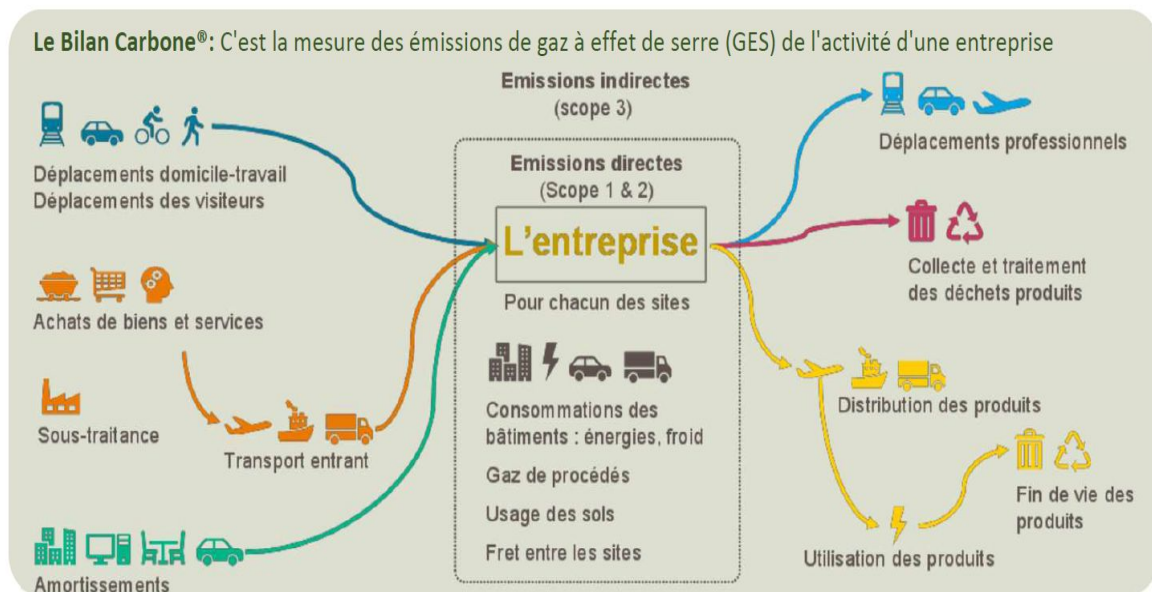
**Le Bilan Carbone®:** C'est la mesure des émissions de gaz à effet de serre (GES) de l'activité d'une entreprise

Emissions indirectes
(scope 3)

Emissions directes
(Scope 1 & 2)

L'entreprise

Pour chacun des sites

Consommations des bâtiments : énergies, froid

Gaz de procédés

Usage des sols

Fret entre les sites

Déplacements domicile-travail
Déplacements des visiteurs

Achats de biens et services

Sous-traitance

Transport entrant

Amortissements

Déplacements professionnels

Collecte et traitement des déchets produits

Distribution des produits

Utilisation des produits

Fin de vie des produits